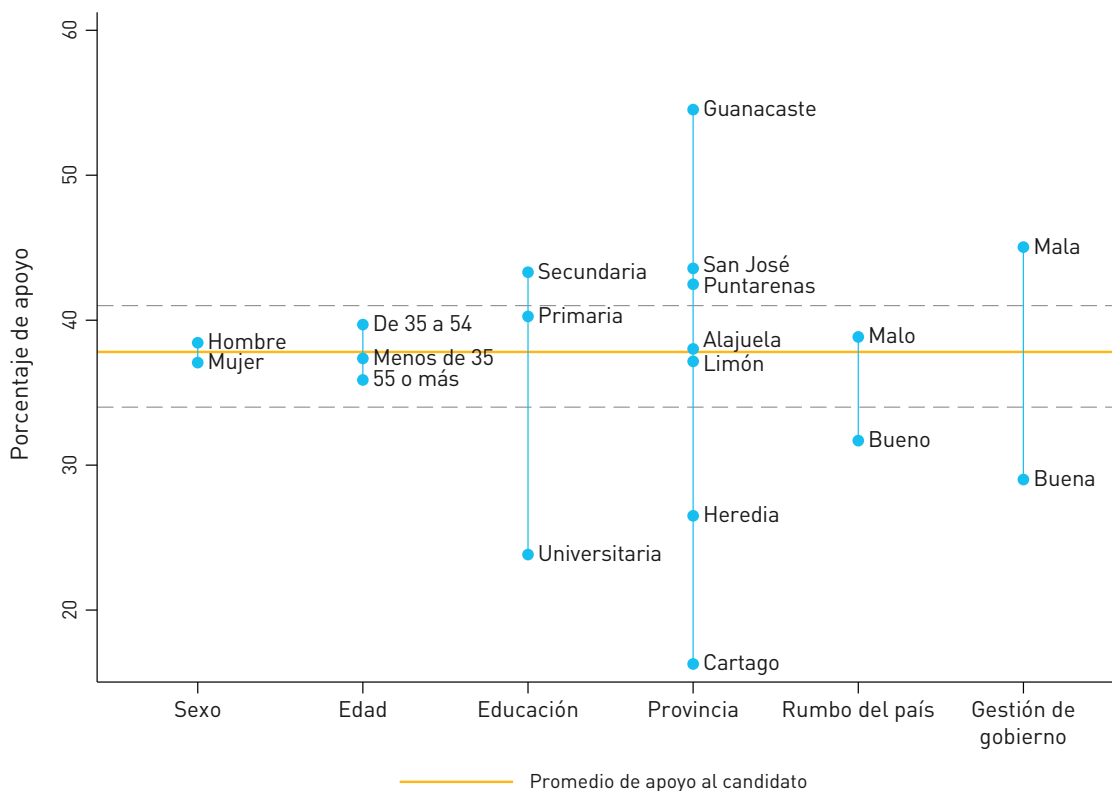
Porcentaje de apoyo

60
50
40
30
20

Hombre
Mujer
De 35 a 54
Menos de 35
55 o más
Secundaria
Primaria
Universitaria
Guanacaste
San José
Puntarenas
Alajuela
Limón
Heredia
Cartago
Malo
Bueno
Mala
Buena

Sexo
Edad
Educación
Provincia
Rumbo del país
Gestión de gobierno

Promedio de apoyo al candidato